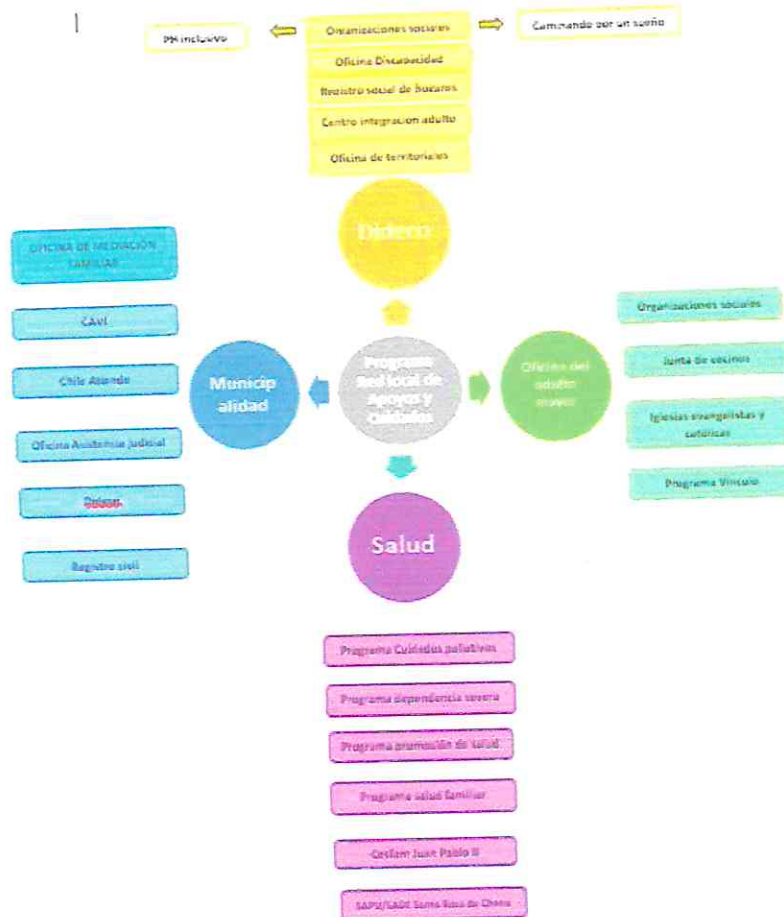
PM inclusivo

Organizaciones sociales

Caminando por un sueño

Oficina Discapacidad

Registro social de hogares

Centro integracion adulto

Oficina de territoriales

Dideco

OFICINA DE MEDIACIÓN FAMILIAR

CAVI

Chile Atiende

Oficina Asistencia judicial

Dideco

Registro civil

Municipalidad

Programa Red local de Apoyos y Cuidados

Oficina del adulto mayor

Organizaciones sociales

Junta de vecinos

Iglesias evangelistas y católicas

Programa Vínculo

Salud

Programa Cuidados paliativos

Programa dependencia severa

Programa promoción de salud

Programa salud familiar

Cesfam Juan Pablo II

SAPU/SAR Santa Rosa de Chena